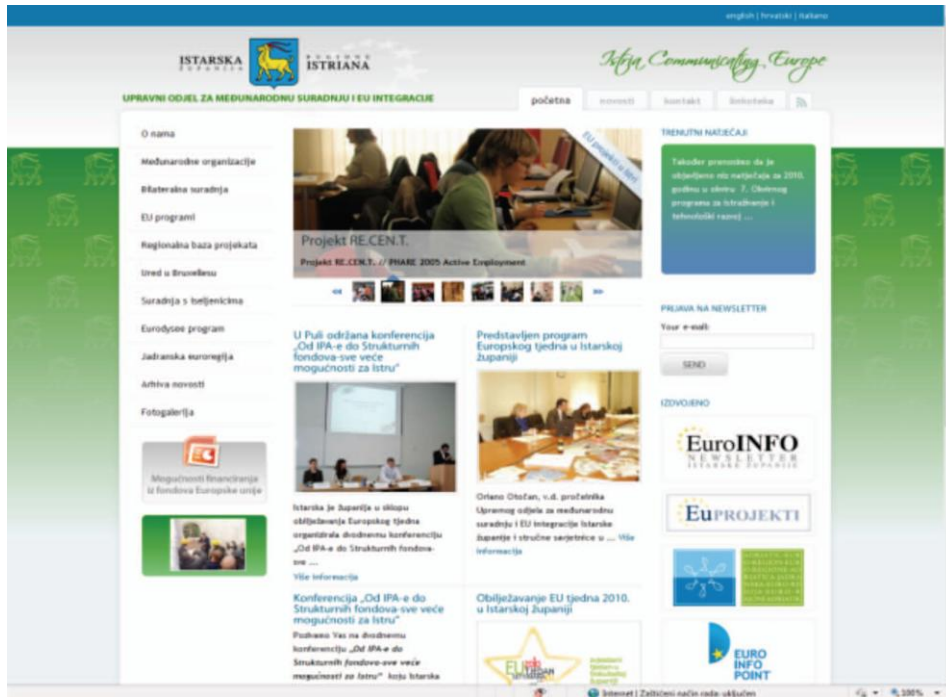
english | hrvatski | italiano

ISTARSKA ŽUPANIJA REGIONE ISTRIANA

Istria Communicating Europe

UPRAVNI ODJEL ZA MEĐUNARODNU SURADNJU I EU INTEGRACIJE

početna novosti kontakt linkoteka

O nama
Međunarodne organizacije
Bilateralna suradnja
EU programi
Regionalna baza projekata
Ured u Bruxellesu
Suradnja s iseljenicima
Eurodysee program
Jadranska euroregija
Arhiva novosti
Fotogalerija

Mogućnosti financiranja iz fondova Europske unije

EU projekti u Istri

Projekt RE.CEN.T.

Projekt RE.CEN.T. // PHARE 2005 Active Employment

U Puli održana konferencija „Od IPA-e do Strukturnih fondova-sve veće mogućnosti za Istru"

Istarska je Županija u sklopu obilježavanja Europskog tjedna organizirala dvodnevnu konferenciju „Od IPA-e do Strukturnih fondova-sve ...

Više informacija

Predstavljen program Europskog tjedna u Istarskoj županiji

Oriano Otočan, v.d. pročelnika Upravnog odjela za međunarodnu suradnju i EU integracije Istarske županije i stručne suradnice u ... Više informacija

Konferencija „Od IPA-e do Strukturnih fondova-sve veće mogućnosti za Istru"

Pozivamo Vas na dvodnevnu konferenciju „Od IPA-e do Strukturnih fondova-sve veće mogućnosti za Istru" koju Istarska

Obilježavanje EU tjedna 2010. u Istarskoj županiji

TRENUTNI NATJEČAJI

Također pozivamo da je objavljeno niz natječaja za 2010. godinu u okviru 7. Okvirnog programa za istraživanje i tehnološki razvoj ...

PRIJAVA NA NEWSLETTER

Your e-mail:

SEND

IZDVOJENO

EuroINFO NEWSLETTER ISTARSKE ŽUPANIJE

EuPROJEKTI

EURO INFO POINT

Internet | Zaštićeni način rada: uključen

100%